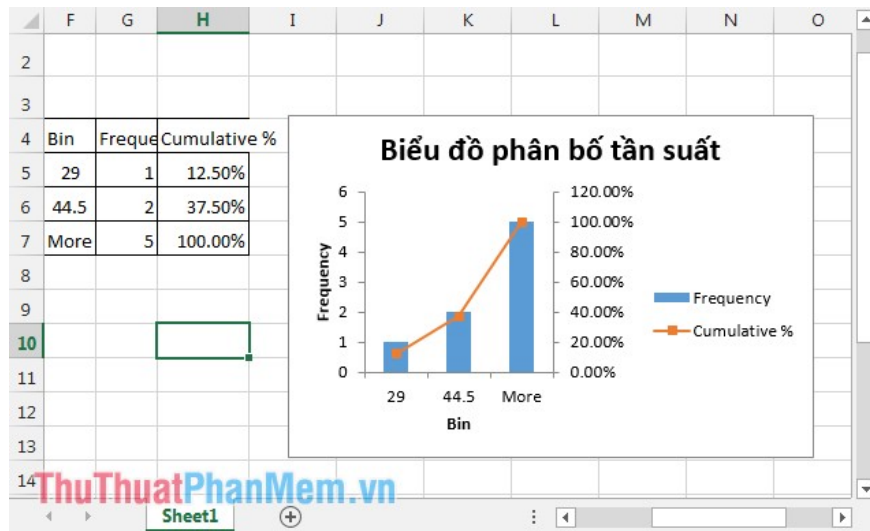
| | F | G | H | I | J | K | L | M | N | O |
|---|---|---|---|---|---|---|---|---|---|---|
| 2 | | | | | | | | | | |
| 3 | | | | | | | | | | |
| 4 | Bin | Freque | Cumulative % | | | | | | | |
| 5 | 29 | 1 | 12.50% | | | | | | | |
| 6 | 44.5 | 2 | 37.50% | | | | | | | |
| 7 | More | 5 | 100.00% | | | | | | | |
| 8 | | | | | | | | | | |
| 9 | | | | | | | | | | |
| 10 | | | | | | | | | | |
| 11 | | | | | | | | | | |
| 12 | | | | | | | | | | |
| 13 | | | | | | | | | | |
| 14 | | | | | | | | | | |

Biểu đồ phân bố tần suất

Frequency

6
5
4
3
2
1
0

120.00%
100.00%
80.00%
60.00%
40.00%
20.00%
0.00%

29 44.5 More

Bin

Frequency
Cumulative %

ThuThuatPhanMem.vn

Sheet1